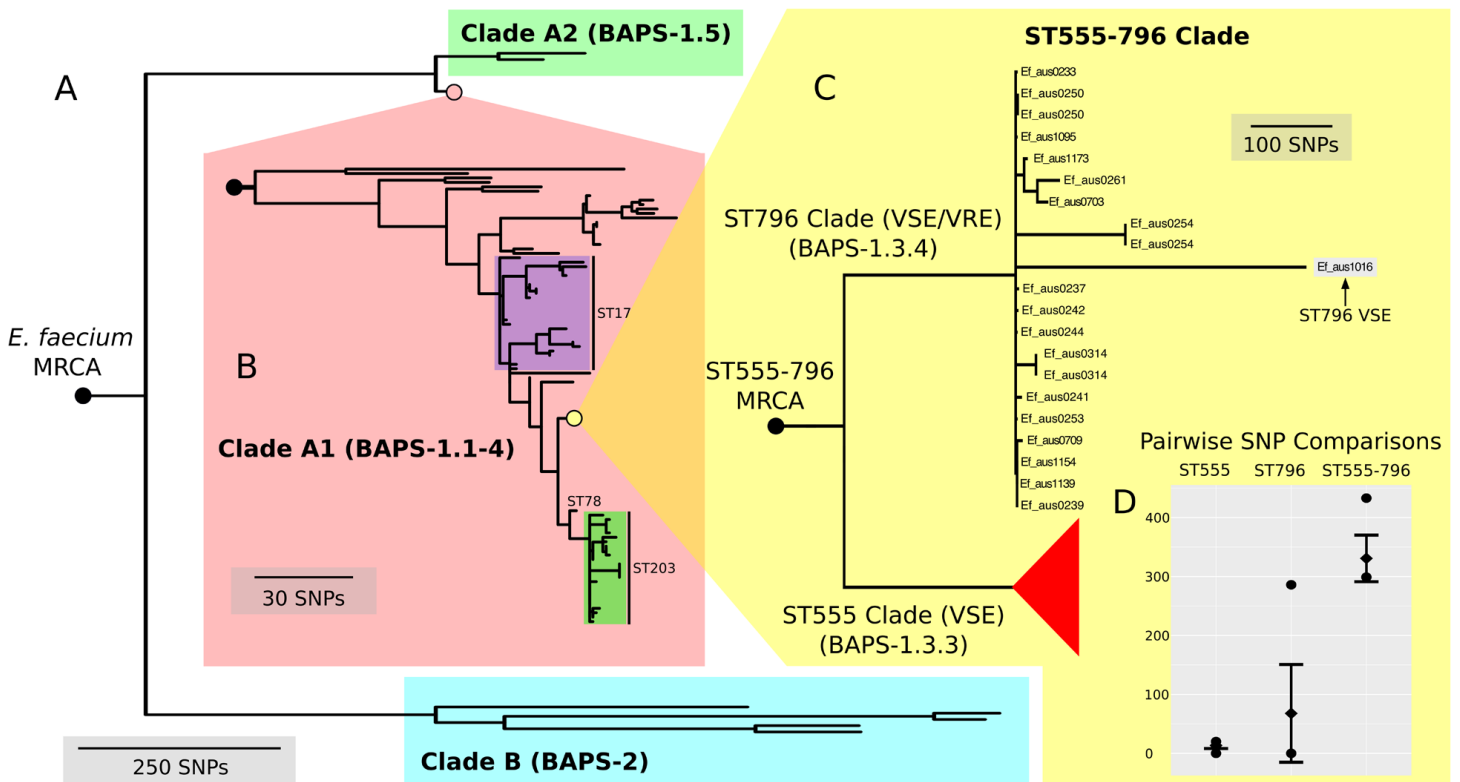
Clade A2 (BAPS-1.5)

A

E. faecium MRCA

B

ST17

Clade A1 (BAPS-1.1-4)

ST78

ST203

30 SNPs

ST555-796 Clade

C

100 SNPs

Ef_aus0233
Ef_aus0250
Ef_aus0250
Ef_aus1095
Ef_aus1173
Ef_aus0261
Ef_aus0703
Ef_aus0254
Ef_aus0254
Ef_aus1016
Ef_aus0237
Ef_aus0242
Ef_aus0244
Ef_aus0314
Ef_aus0314
Ef_aus0241
Ef_aus0253
Ef_aus0709
Ef_aus1154
Ef_aus1139
Ef_aus0239

ST796 Clade (VSE/VRE) (BAPS-1.3.4)

ST796 VSE

ST555-796 MRCA

ST555 Clade (VSE) (BAPS-1.3.3)

Pairwise SNP Comparisons

ST555 ST796 ST555-796

D

400
300
200
100
0

Clade B (BAPS-2)

250 SNPs